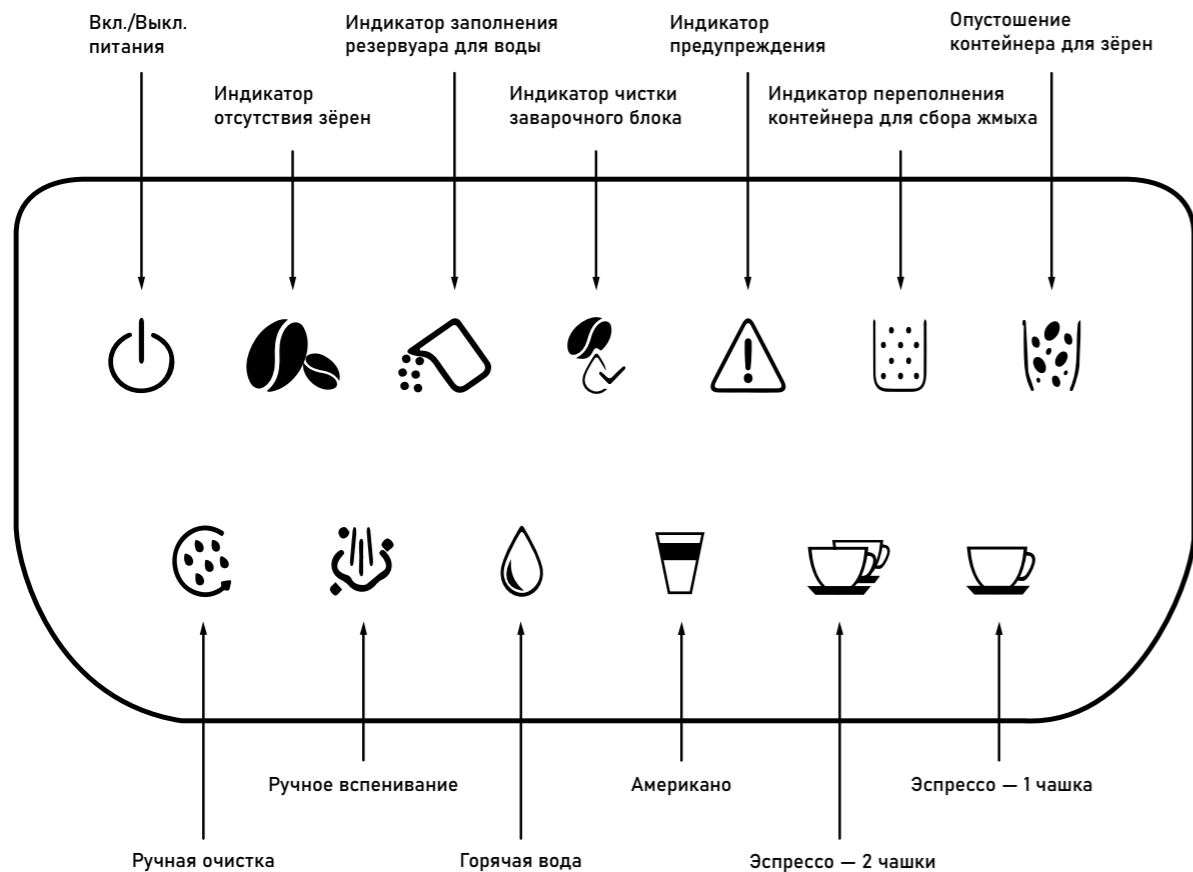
Вкл./Выкл. питания

Индикатор отсутствия зёрен

Индикатор заполнения резервуара для воды

Индикатор чистки заварочного блока

Индикатор предупреждения

Индикатор переполнения контейнера для сбора жмыха

Опустошение контейнера для зёрен

Ручное вспенивание

Американо

Эспрессо — 1 чашка

Ручная очистка

Горячая вода

Эспрессо — 2 чашки